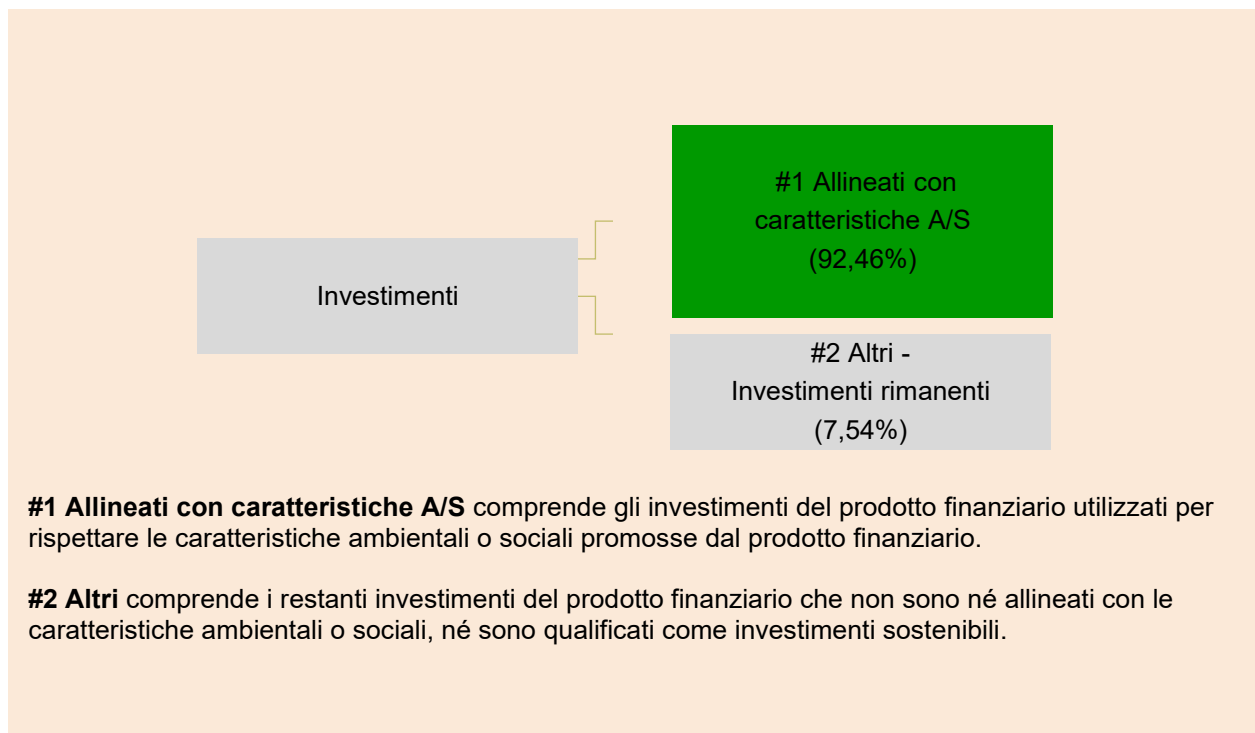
Investimenti

#1 Allineati con caratteristiche A/S (92,46%)

#2 Altri - Investimenti rimanenti (7,54%)

**#1 Allineati con caratteristiche A/S** comprende gli investimenti del prodotto finanziario utilizzati per rispettare le caratteristiche ambientali o sociali promosse dal prodotto finanziario.

**#2 Altri** comprende i restanti investimenti del prodotto finanziario che non sono né allineati con le caratteristiche ambientali o sociali, né sono qualificati come investimenti sostenibili.